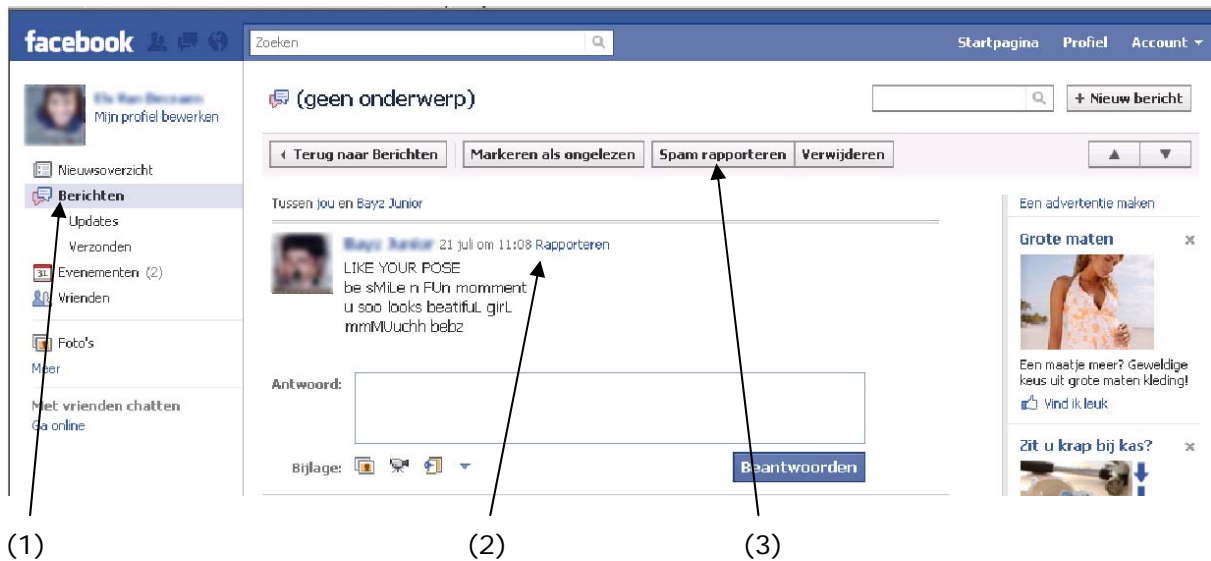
facebook

Zoeken

Startpagina Profiel Account

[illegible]
Mijn profiel bewerken

Nieuwsoverzicht
Berichten
Updates
Verzonden
Evenementen (2)
Vrienden

Foto's
Meer

Met vrienden chatten
Ga online

(geen onderwerp)

+ Nieuw bericht

Terug naar Berichten | Markeren als ongelezen | Spam rapporteren | Verwijderen

Tussen jou en Bayz Junior

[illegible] 21 juli om 11:08 Rapporteren
LIKE YOUR POSE
be sMiLe n FUn momment
u soo looks beatifuL girL
mmMUuchh bebz

Antwoord:

Bijlage:

Beantwoorden

Een advertentie maken

Grote maten
Een maatje meer? Geweldige keus uit grote maten kleding!
Vind ik leuk

Zit u krap bij kas?

(1) (2) (3)